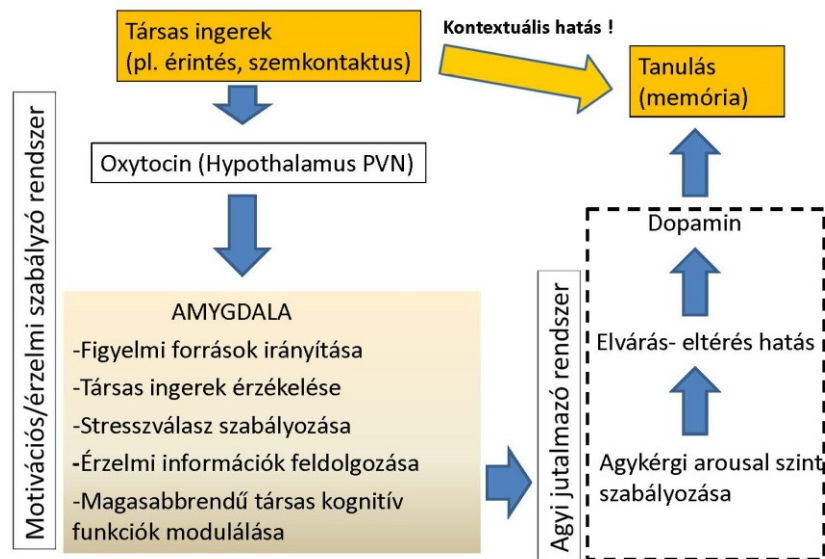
Társas ingerek (pl. érintés, szemkontaktus)

Kontextuális hatás !

Tanulás (memória)

Motivációs/érzelmi szabályzó rendszer

Oxytocin (Hypothalamus PVN)

AMYGDALA
-Figyelmi források irányítása
-Társas ingerek érzékelése
-Stresszválasz szabályozása
-Érzelmi információk feldolgozása
-Magasabbrendű társas kognitív funkciók modulálása

Agyi jutalmazó rendszer

Dopamin

Elvárás- eltérés hatás

Agykérgi arousal szint szabályozása